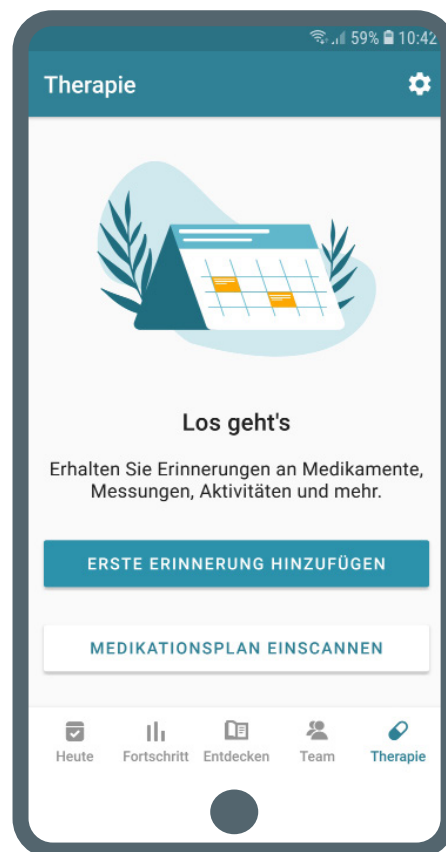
59% 10:42

Therapie

Los geht's

Erhalten Sie Erinnerungen an Medikamente, Messungen, Aktivitäten und mehr.

ERSTE ERINNERUNG HINZUFÜGEN

MEDIKATIONSPLAN EINSCANNEN

Heute
Fortschritt
Entdecken
Team
Therapie